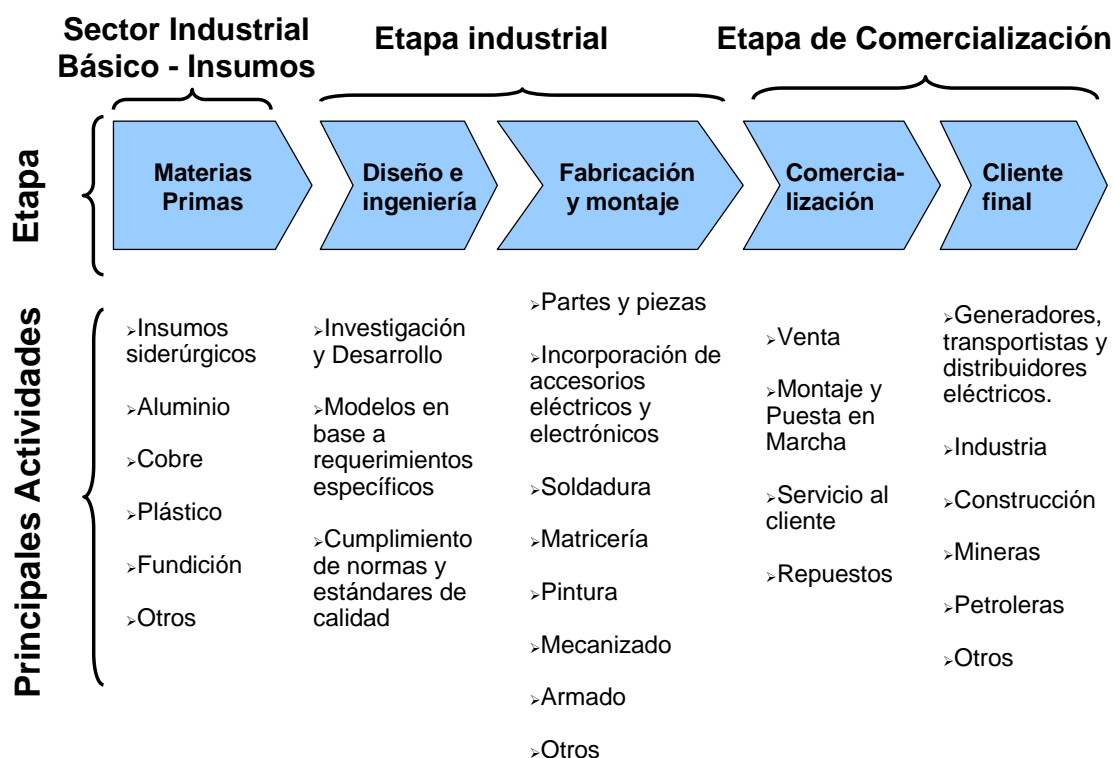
Sector Industrial Básico - Insumos

Etapa industrial

Etapa de Comercialización

Etapa

Materias Primas

Diseño e ingeniería

Fabricación y montaje

Comercialización

Cliente final

Principales Actividades

➢Insumos siderúrgicos

➢Aluminio

➢Cobre

➢Plástico

➢Fundición

➢Otros

➢Investigación y Desarrollo

➢Modelos en base a requerimientos específicos

➢Cumplimiento de normas y estándares de calidad

➢Partes y piezas

➢Incorporación de accesorios eléctricos y electrónicos

➢Soldadura

➢Matricería

➢Pintura

➢Mecanizado

➢Armado

➢Otros

➢Venta

➢Montaje y Puesta en Marcha

➢Servicio al cliente

➢Repuestos

➢Generadores, transportistas y distribuidores eléctricos.

➢Industria

➢Construcción

➢Mineras

➢Petroleras

➢Otros